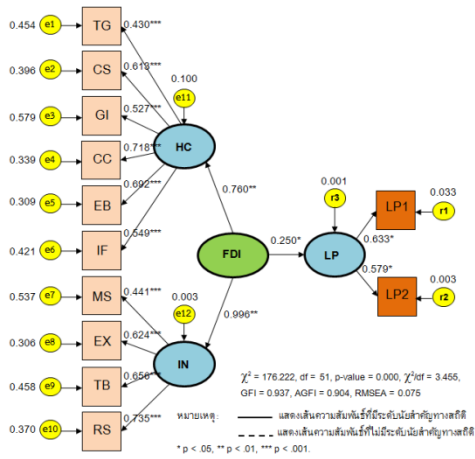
0.454 e1 TG 0.430***
0.396 e2 CS 0.613***
0.579 e3 GI 0.527***
0.339 e4 CC 0.718***
0.309 e5 EB 0.692***
0.421 e6 IF 0.549***
0.100
e11
HC
0.760**
FDI
0.250*
0.001
r3
LP
LP1
0.033
r1
0.633*
0.579*
LP2
0.003
r2
0.537 e7 MS 0.441***
0.306 e8 EX 0.624***
0.458 e9 TB 0.656***
0.370 e10 RS 0.735***
0.003
e12
0.996**
IN
$\chi^2$ = 176.222, df = 51, p-value = 0.000, $\chi^2$/df = 3.455,
GFI = 0.937, AGFI = 0.904, RMSEA = 0.075
หมายเหตุ: แสดงเส้นความสัมพันธ์ที่มีระดับนัยสำคัญทางสถิติ
แสดงเส้นความสัมพันธ์ที่ไม่มีระดับนัยสำคัญทางสถิติ
* p < .05, ** p < .01, *** p < .001.